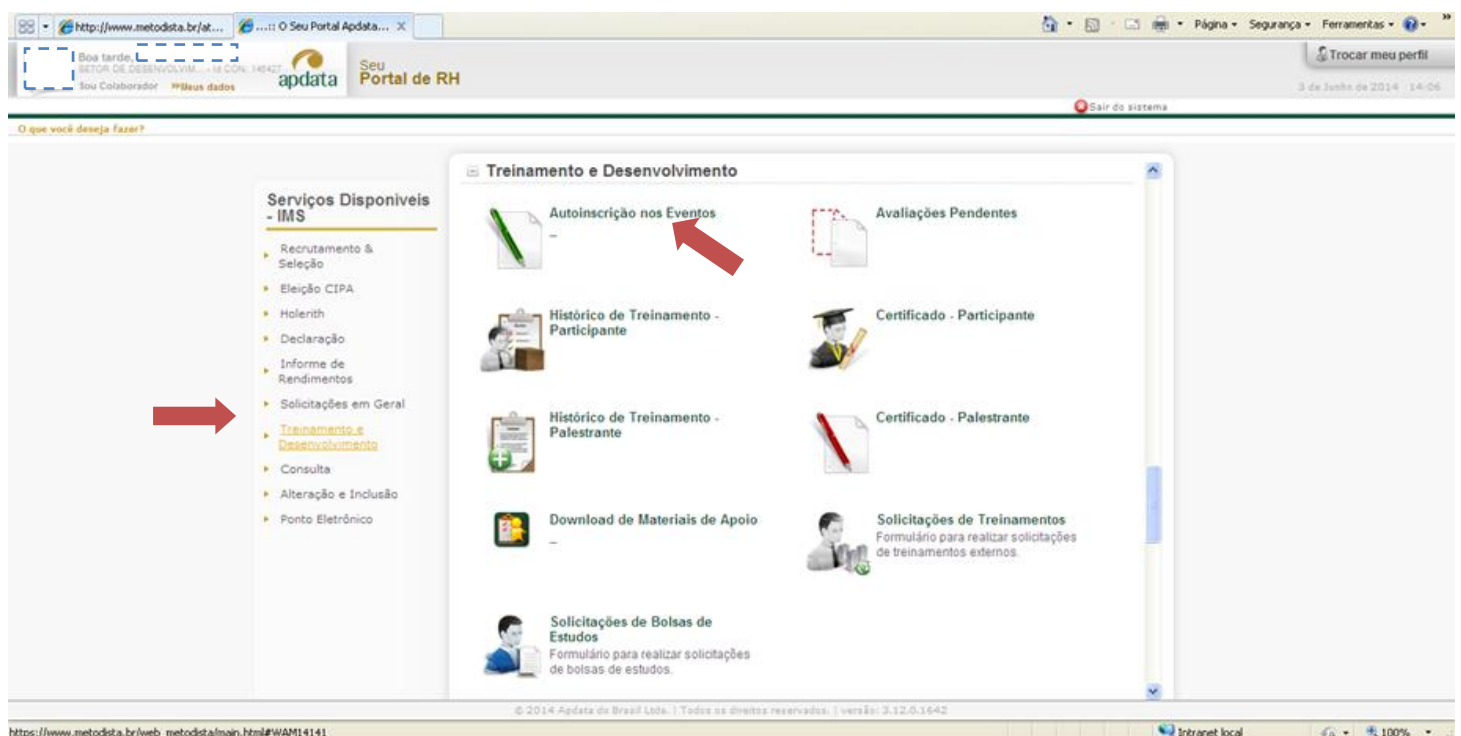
http://www.metodista.br/at... ...:: O Seu Portal Apdata... Página Segurança Ferramentas

Boa tarde,
SETOR DE DESENVOLVIM... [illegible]
Sou Colaborador Meus dados
apdata
Seu Portal de RH
Trocar meu perfil
3 de Junho de 2014 14:06
Sair do sistema

O que você deseja fazer?

Serviços Disponiveis - IMS
Recrutamento & Seleção
Eleição CIPA
Holerith
Declaração
Informe de Rendimentos
Solicitações em Geral
Treinamento e Desenvolvimento
Consulta
Alteração e Inclusão
Ponto Eletrônico

Treinamento e Desenvolvimento

Autoinscrição nos Eventos
_
Avaliações Pendentes
Histórico de Treinamento - Participante
Certificado - Participante
Histórico de Treinamento - Palestrante
Certificado - Palestrante
Download de Materiais de Apoio
_
Solicitações de Treinamentos
Formulário para realizar solicitações de treinamentos externos.
Solicitações de Bolsas de Estudos
Formulário para realizar solicitações de bolsas de estudos.

© 2014 Apdata do Brasil Ltda. | Todos os direitos reservados. | versão: 3.12.0.1642

https://www.metodista.br/web_metodista/main.html#WAM14141
Intranet local
100%